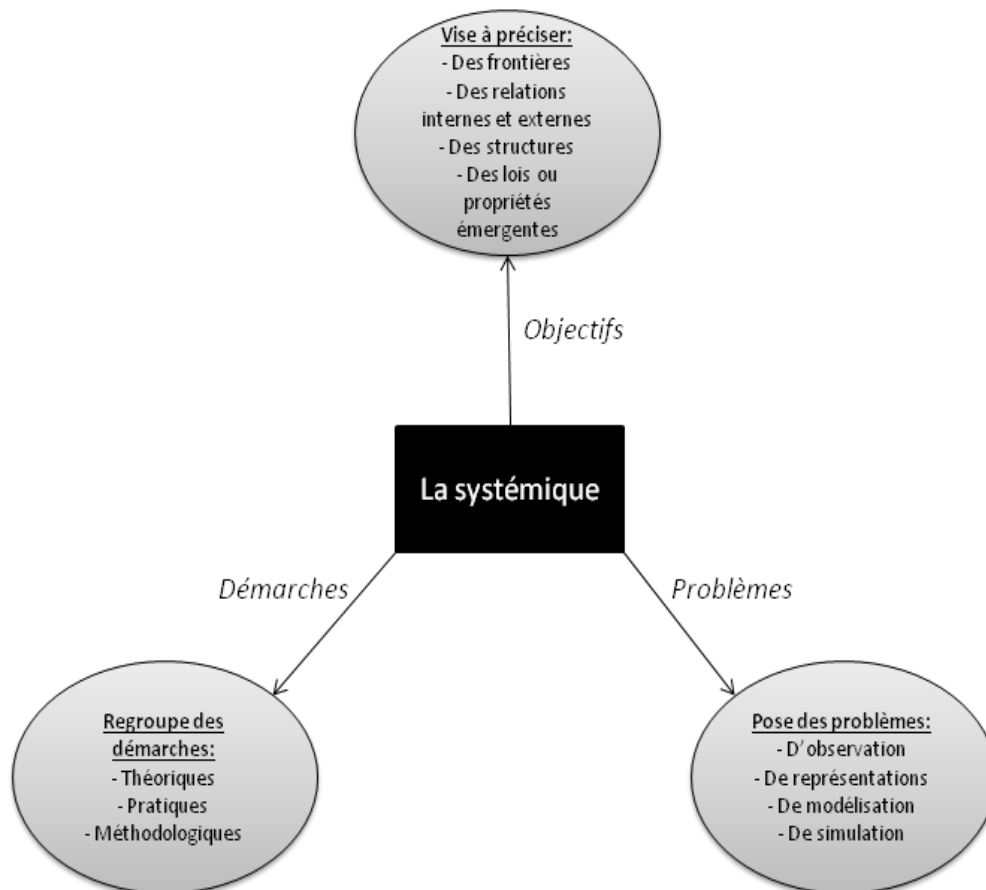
Vise à préciser:
- Des frontières
- Des relations internes et externes
- Des structures
- Des lois ou propriétés émergentes

Objectifs

La systémique

Démarches

Problèmes

Regroupe des démarches:
- Théoriques
- Pratiques
- Méthodologiques

Pose des problèmes:
- D'observation
- De représentations
- De modélisation
- De simulation